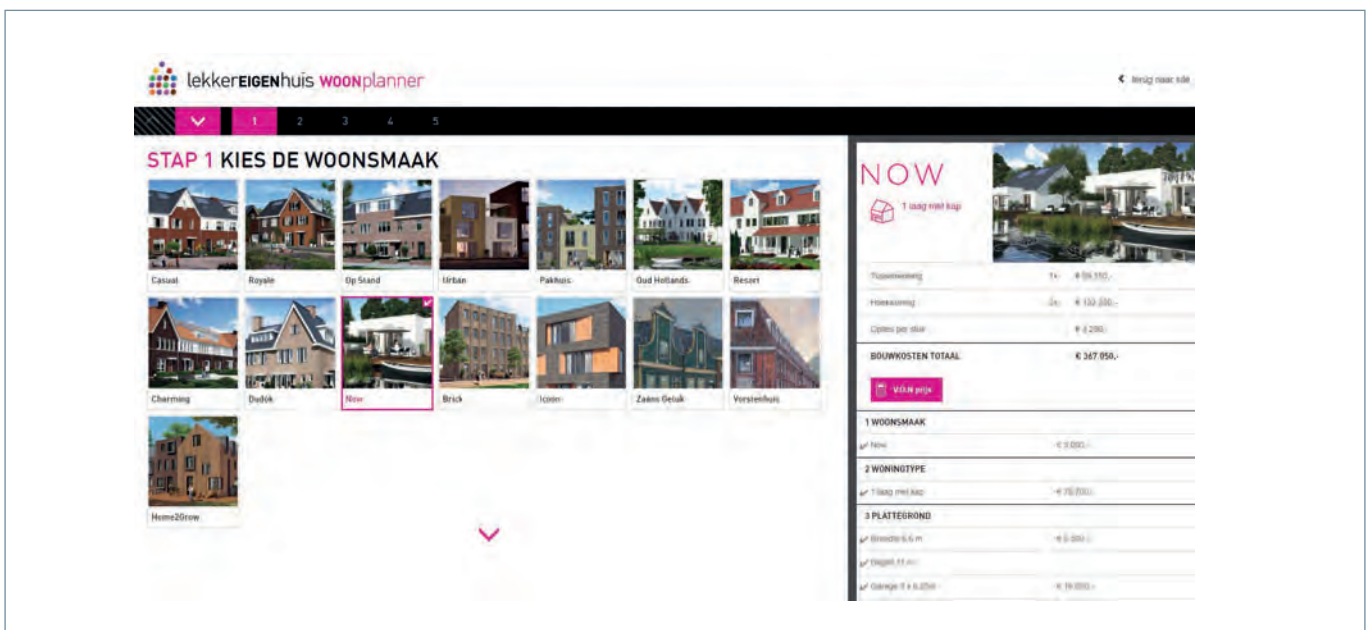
lekkerEIGENhuis WOONplanner

< terug naar site

1 2 3 4 5

STAP 1 KIES DE WOONSMAAK

Casual
Royale
Op Stand
Urban
Pakhuis
Oud Hollands
Resort
Charming
Dudok
Now
Brick
Iconic
Zaans Geluk
Vorstenhuis
Home20row

NOW

1 laag met kap

Tussenwoning 1x € 84.550,-
Hoekwoning 2x € 132.200,-
Opties per stuk € 4.200,-

BOUWKOSTEN TOTAAL € 367.050,-

V.O.N prijs

1 WOONSMAAK

Now € 3.000,-

2 WONINGTYPE

1 laag met kap € 76.700,-

3 PLATTEGROND

Breedte 6,6 m € 5.000,-
Diepte 11 m
Garage 3 x 6,25 m € 16.000,-